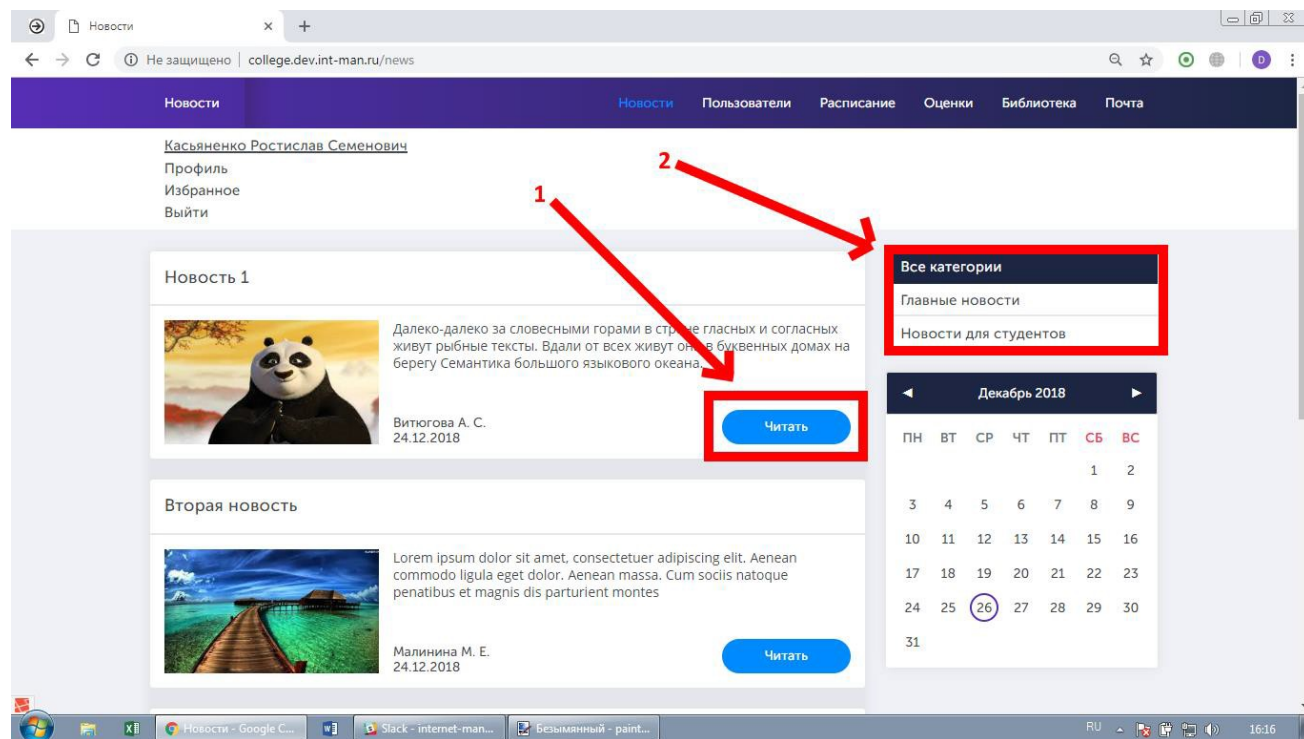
Новости

Не защищено | college.dev.int-man.ru/news

Новости

Новости Пользователи Расписание Оценки Библиотека Почта

Касьяненко Ростислав Семенович
Профиль
Избранное
Выйти

1

2

Новость 1

Далеко-далеко за словесными горами в стр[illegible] гласных и согласных живут рыбные тексты. Вдали от всех живут он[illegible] буквенных домах на берегу Семантика большого языкового океана.

Витюгова А. С.
24.12.2018

Читать

Вторая новость

Lorem ipsum dolor sit amet, consectetuer adipiscing elit. Aenean commodo ligula eget dolor. Aenean massa. Cum sociis natoque penatibus et magnis dis parturient montes

Малинина М. Е.
24.12.2018

Читать

Все категории
Главные новости
Новости для студентов

◄ Декабрь 2018 ►

| ПН | ВТ | СР | ЧТ | ПТ | СБ | ВС |
|---|---|---|---|---|---|---|
| | | | | | 1 | 2 |
| 3 | 4 | 5 | 6 | 7 | 8 | 9 |
| 10 | 11 | 12 | 13 | 14 | 15 | 16 |
| 17 | 18 | 19 | 20 | 21 | 22 | 23 |
| 24 | 25 | 26 | 27 | 28 | 29 | 30 |
| 31 | | | | | | |

Новости - Google C... Slack - internet-man... Безымянный - paint... RU 16:16